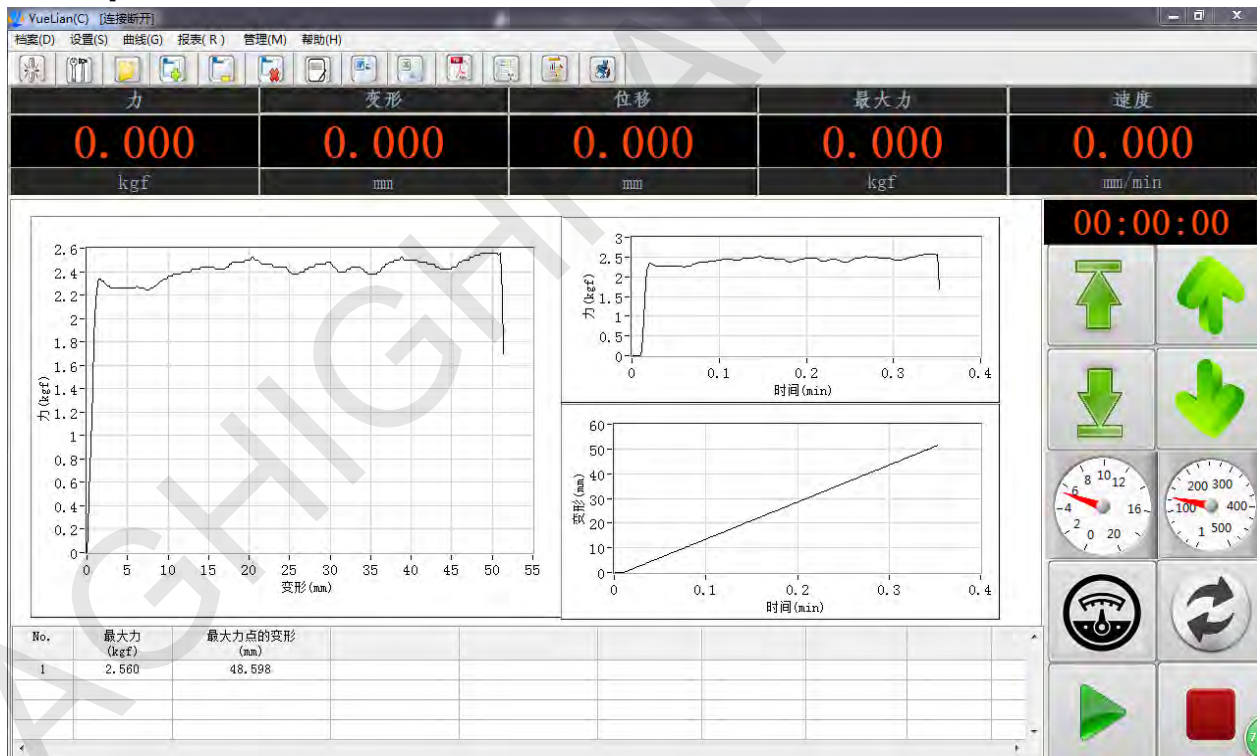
VueLian(C) [连接断开]

档案(D) 设置(S) 曲线(G) 报表(R) 管理(M) 帮助(H)

| 力 | 变形 | 位移 | 最大力 | 速度 |
|---|---|---|---|---|
| 0.000 | 0.000 | 0.000 | 0.000 | 0.000 |
| kgf | mm | mm | kgf | mm/min |

00:00:00

2.6 2.4 2.2 2 1.8 1.6 1.4 1.2 1 0.8 0.6 0.4 0.2 0
力(kgf)
0 5 10 15 20 25 30 35 40 45 50 55
变形(mm)

3 2.5 2 1.5 1 0.5 0
力(kgf)
0 0.1 0.2 0.3 0.4
时间(min)

60 50 40 30 20 10 0
变形(mm)
0 0.1 0.2 0.3 0.4
时间(min)

8 10 12 6 4 16 2 0 20

200 300 100 400 1 500

| No. | 最大力 (kgf) | 最大力点的变形 (mm) |
|---|---|---|
| 1 | 2.560 | 48.598 |

AGHIAI